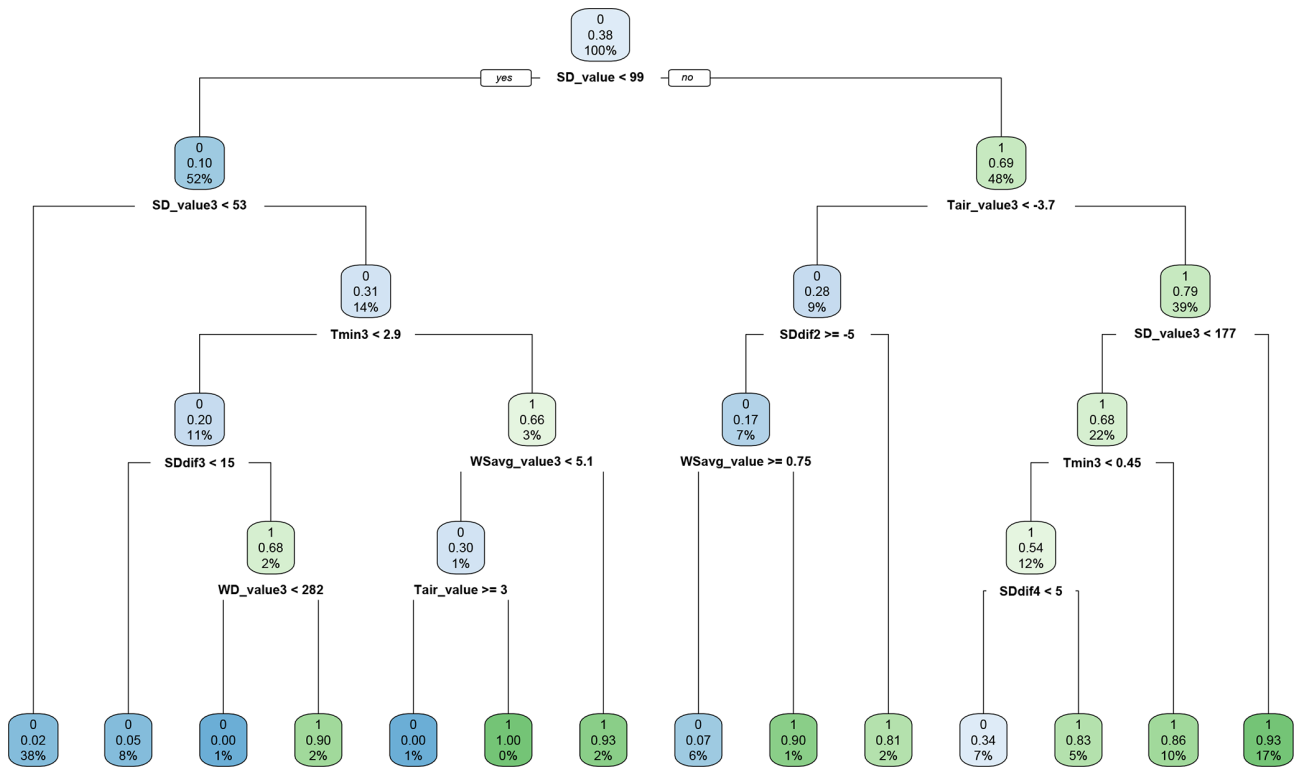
0
0.38
100%

yes SD_value < 99 no

0
0.10
52%

SD_value3 < 53

0
0.31
14%

Tmin3 < 2.9

0
0.20
11%

SDdif3 < 15

1
0.68
2%

WD_value3 < 282

1
0.66
3%

WSavg_value3 < 5.1

0
0.30
1%

Tair_value >= 3

1
0.69
48%

Tair_value3 < -3.7

0
0.28
9%

SDdif2 >= -5

0
0.17
7%

WSavg_value >= 0.75

1
0.79
39%

SD_value3 < 177

1
0.68
22%

Tmin3 < 0.45

1
0.54
12%

SDdif4 < 5

0
0.02
38%

0
0.05
8%

0
0.00
1%

1
0.90
2%

0
0.00
1%

1
1.00
0%

1
0.93
2%

0
0.07
6%

1
0.90
1%

1
0.81
2%

0
0.34
7%

1
0.83
5%

1
0.86
10%

1
0.93
17%